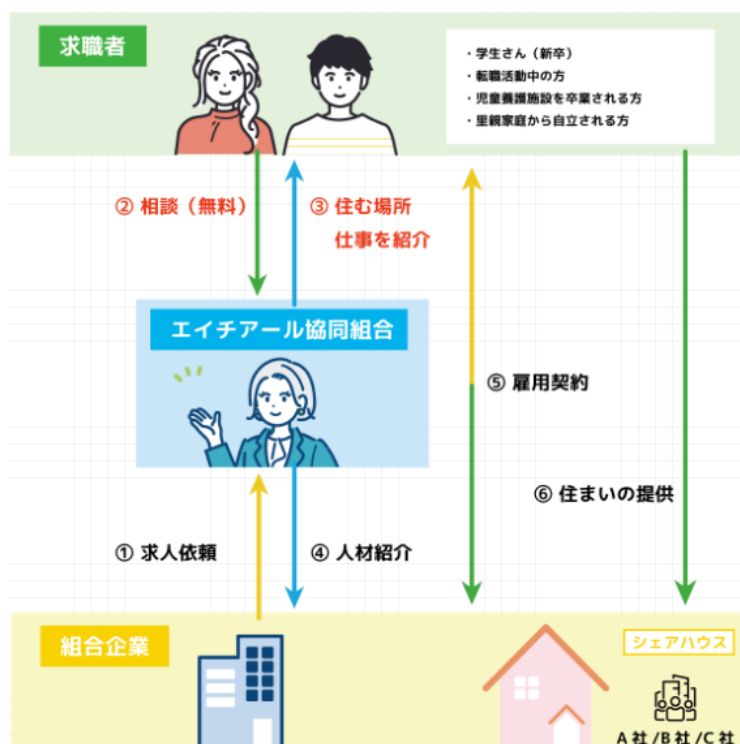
求職者

・学生さん（新卒）
・転職活動中の方
・児童養護施設を卒業される方
・里親家庭から自立される方

② 相談（無料）

③ 住む場所
仕事を紹介

エイチアール協同組合

⑤ 雇用契約

⑥ 住まいの提供

① 求人依頼

④ 人材紹介

組合企業

シェアハウス

A社 /B社 /C社